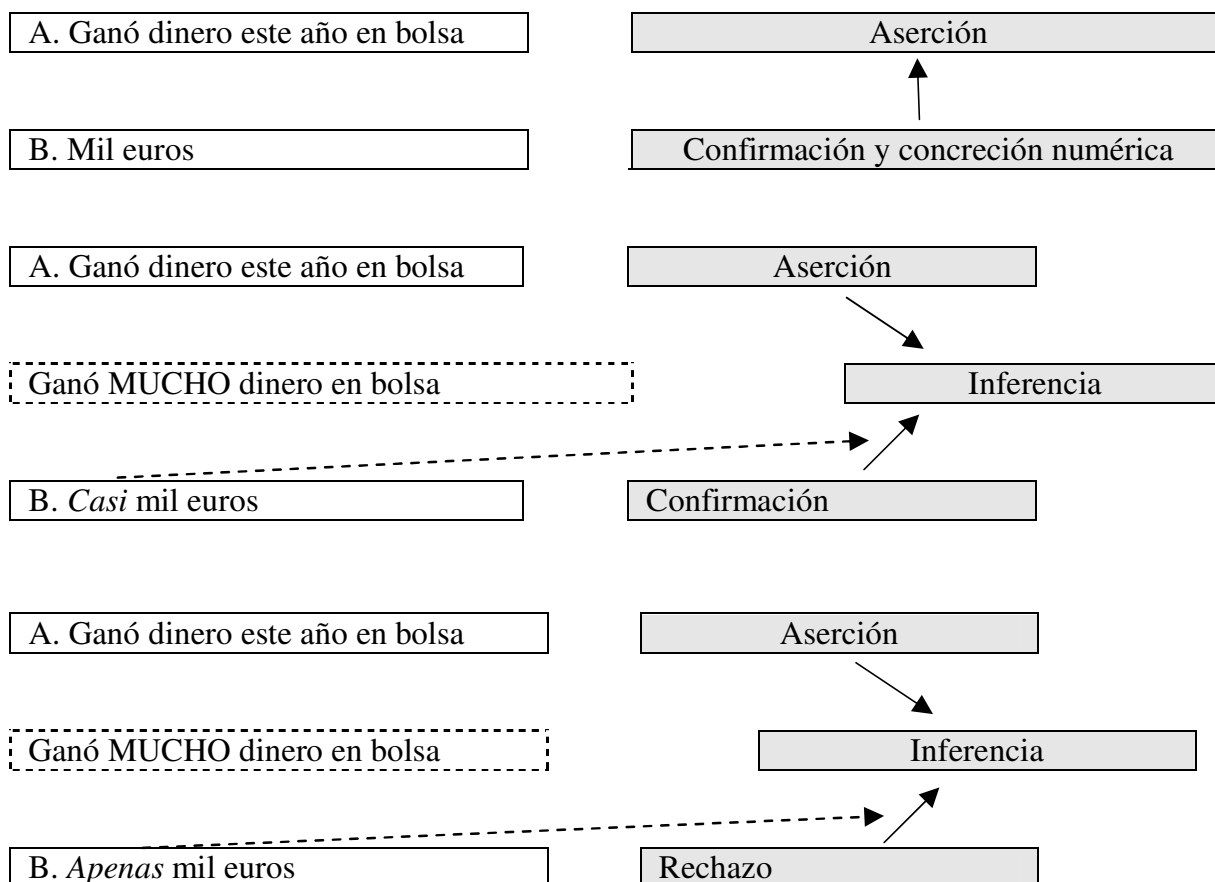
A. Ganó dinero este año en bolsa

Aserción

B. Mil euros

Confirmación y concreción numérica

A. Ganó dinero este año en bolsa

Aserción

Ganó MUCHO dinero en bolsa

Inferencia

B. *Casi* mil euros

Confirmación

A. Ganó dinero este año en bolsa

Aserción

Ganó MUCHO dinero en bolsa

Inferencia

B. *Apenas* mil euros

Rechazo